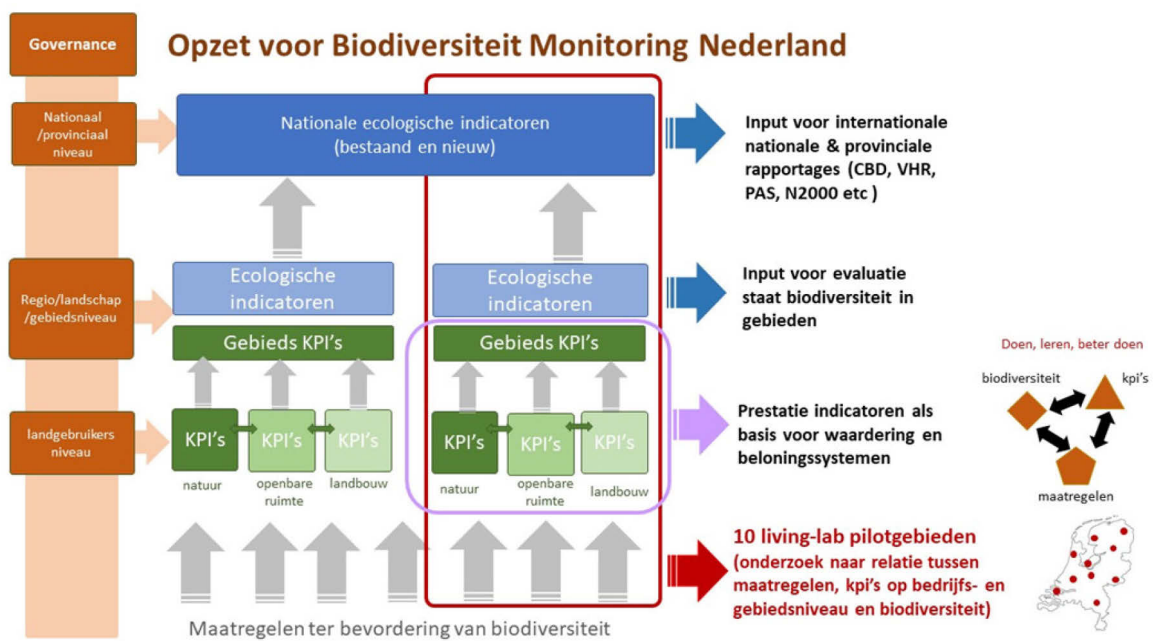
Governance

Opzet voor Biodiversiteit Monitoring Nederland

Nationaal /provinciaal niveau

Nationale ecologische indicatoren (bestaand en nieuw)

Input voor internationale nationale & provinciale rapportages (CBD, VHR, PAS, N2000 etc )

Regio/landschap /gebiedsniveau

Ecologische indicatoren

Ecologische indicatoren

Input voor evaluatie staat biodiversiteit in gebieden

Gebieds KPI's

Gebieds KPI's

Doen, leren, beter doen

biodiversiteit

kpi's

landgebruikers niveau

KPI's

KPI's

KPI's

KPI's

KPI's

KPI's

natuur

openbare ruimte

landbouw

natuur

openbare ruimte

landbouw

Prestatie indicatoren als basis voor waardering en beloningssystemen

maatregelen

10 living-lab pilotgebieden (onderzoek naar relatie tussen maatregelen, kpi's op bedrijfs- en gebiedsniveau en biodiversiteit)

Maatregelen ter bevordering van biodiversiteit